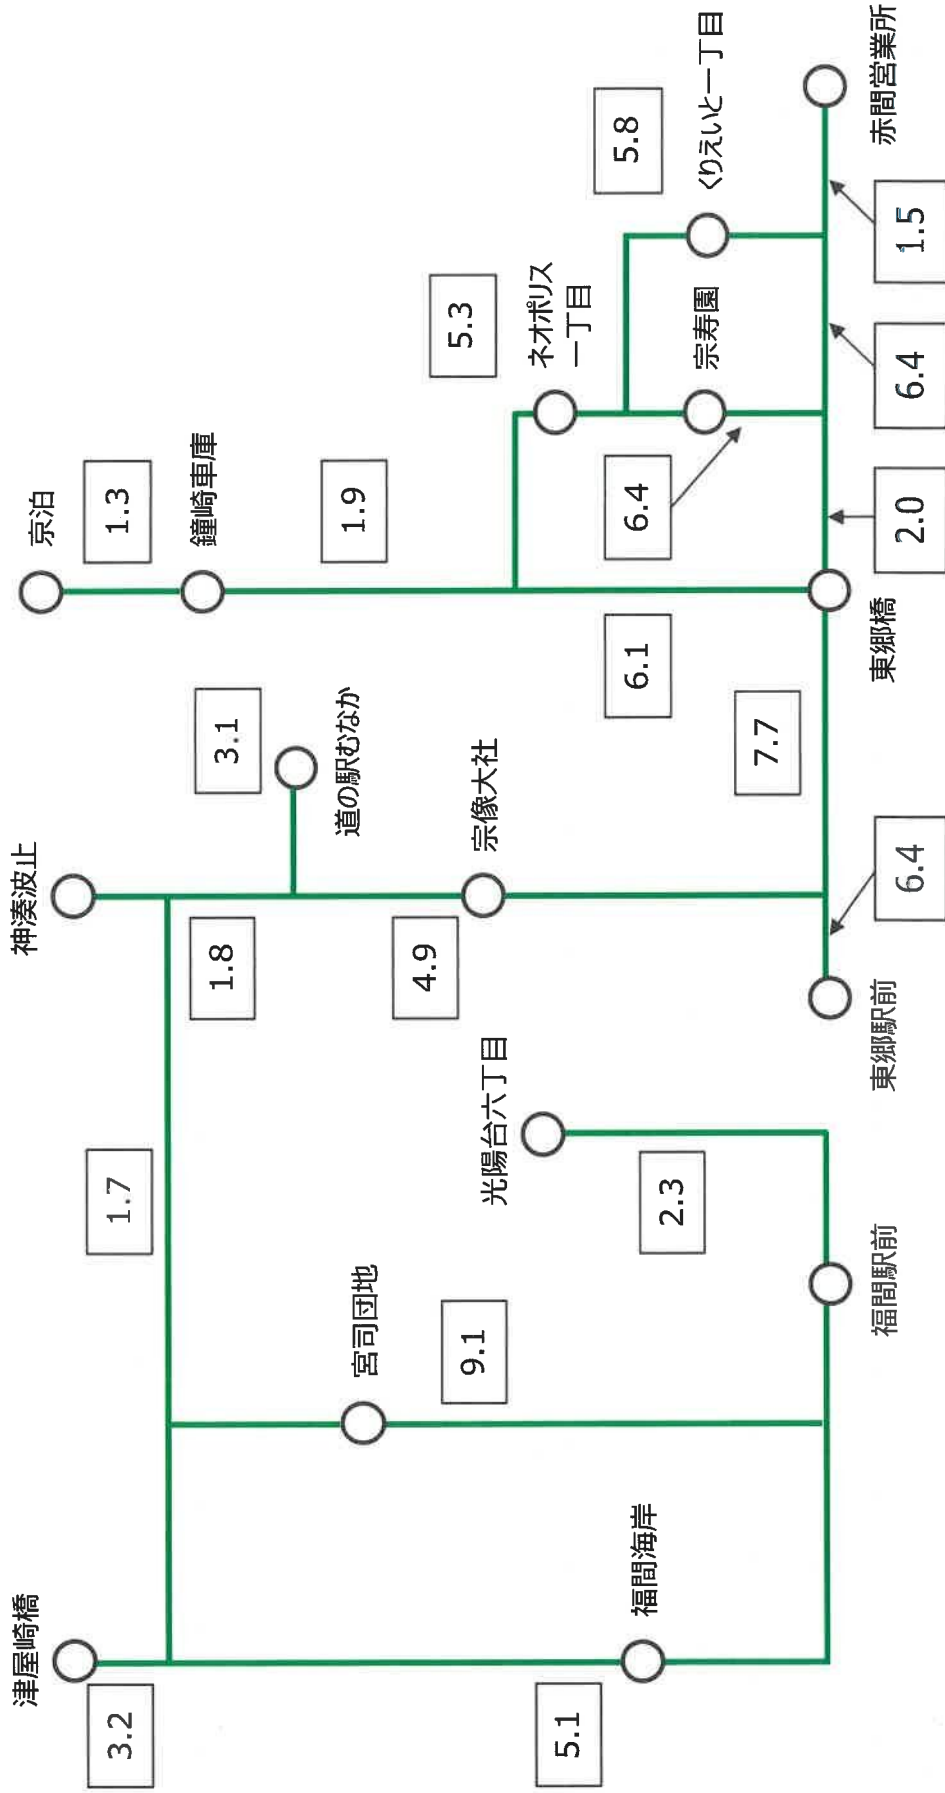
赤間営業所
くりえいと一丁目
5.8
1.5
ネオポリス一丁目
5.3
宗寿園
6.4
京泊
1.3
鐘崎車庫
1.9
6.4
2.0
東郷橋
6.1
3.1
道の駅むなかた
宗像大社
7.7
神湊波止
1.8
4.9
6.4
東郷駅前
光陽台六丁目
1.7
2.3
福間駅前
宮司団地
9.1
福間海岸
津屋崎橋
3.2
5.1